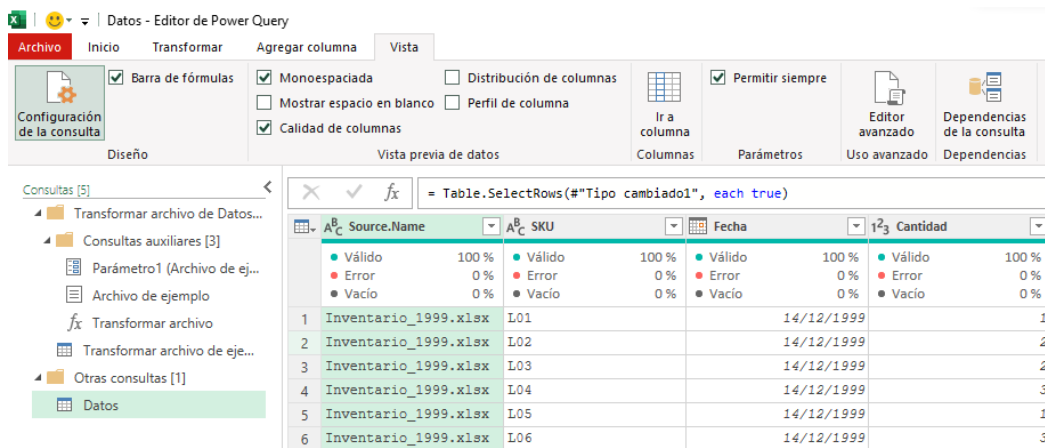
Datos - Editor de Power Query

Archivo | Inicio | Transformar | Agregar columna | Vista

Configuración de la consulta
Barra de fórmulas
Diseño

Monoespaciada
Mostrar espacio en blanco
Calidad de columnas
Distribución de columnas
Perfil de columna
Vista previa de datos

Ir a columna
Columnas

Permitir siempre
Parámetros

Editor avanzado
Uso avanzado

Dependencias de la consulta
Dependencias

Consultas [5]
Transformar archivo de Datos...
Consultas auxiliares [3]
Parámetro1 (Archivo de ej...
Archivo de ejemplo
$fx$ Transformar archivo
Transformar archivo de eje...
Otras consultas [1]
Datos

= Table.SelectRows(#"Tipo cambiado1", each true)

| | Source.Name | SKU | Fecha | Cantidad |
|---|---|---|---|---|
| | • Válido 100 % • Error 0 % • Vacío 0 % | • Válido 100 % • Error 0 % • Vacío 0 % | • Válido 100 % • Error 0 % • Vacío 0 % | • Válido 100 % • Error 0 % • Vacío 0 % |
| 1 | Inventario_1999.xlsx | L01 | 14/12/1999 | 1 |
| 2 | Inventario_1999.xlsx | L02 | 14/12/1999 | 2 |
| 3 | Inventario_1999.xlsx | L03 | 14/12/1999 | 2 |
| 4 | Inventario_1999.xlsx | L04 | 14/12/1999 | 3 |
| 5 | Inventario_1999.xlsx | L05 | 14/12/1999 | 1 |
| 6 | Inventario_1999.xlsx | L06 | 14/12/1999 | 3 |